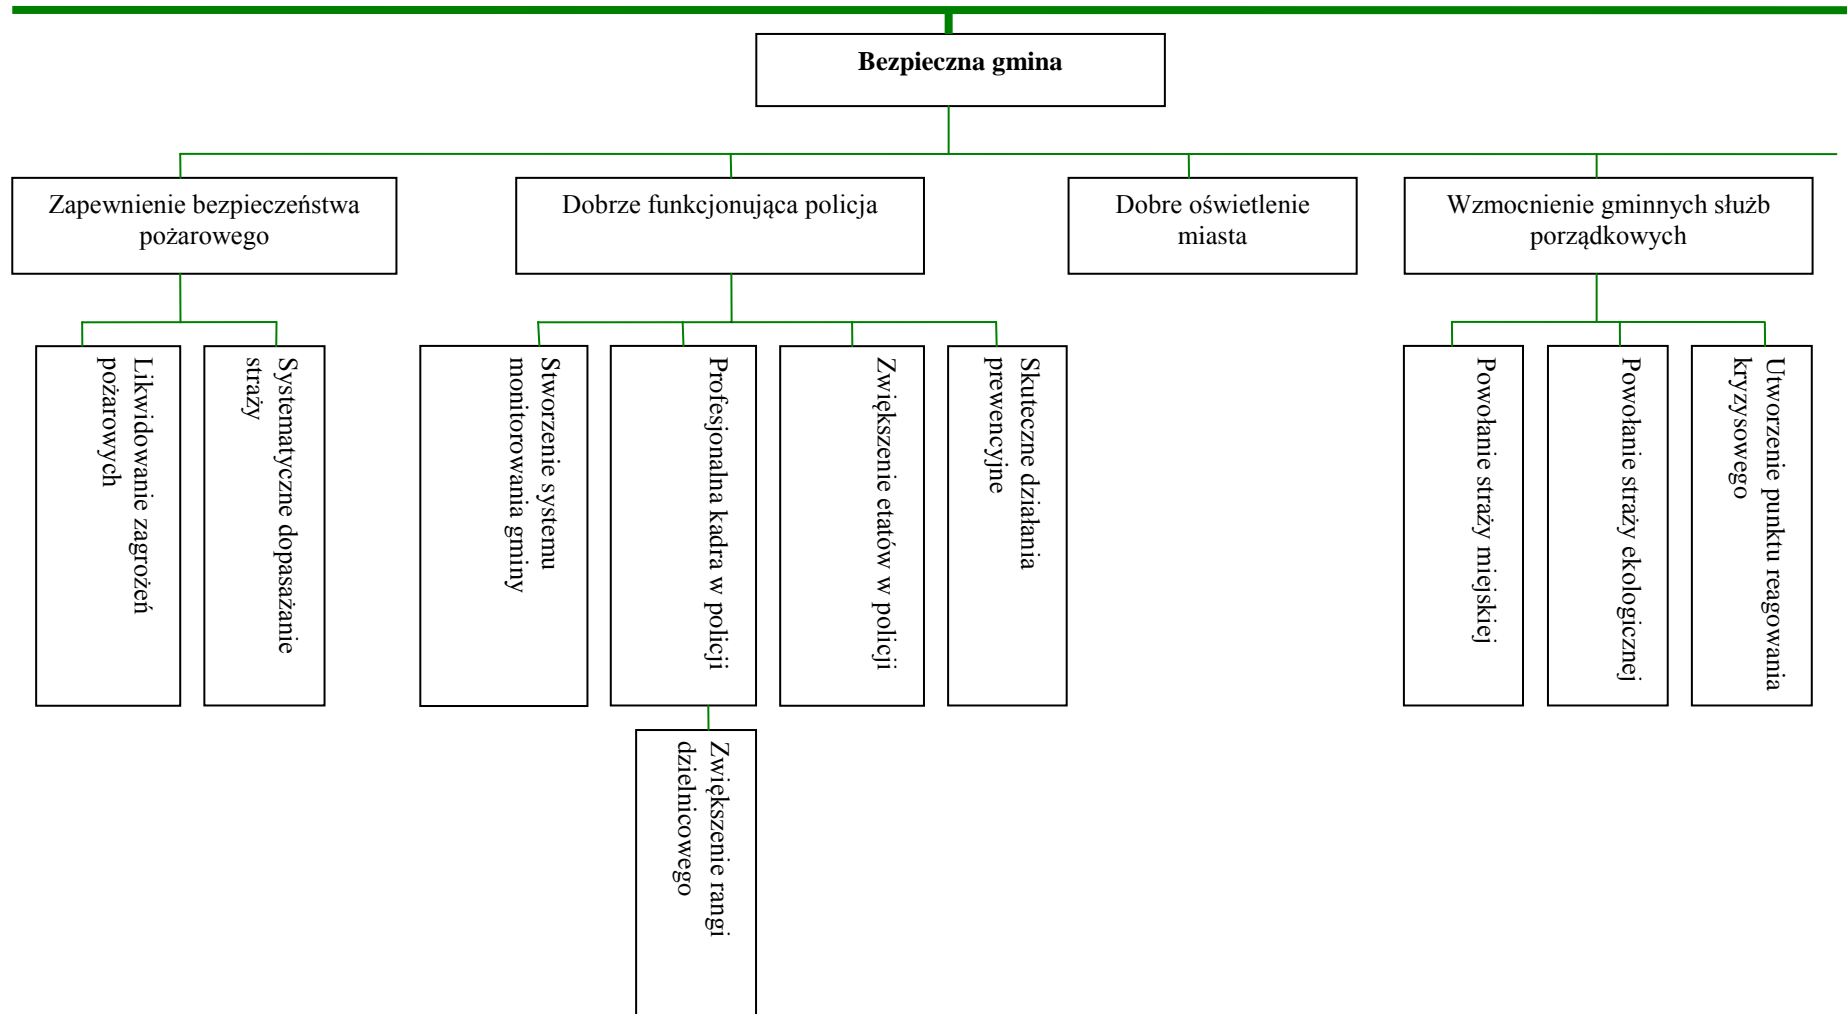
Bezpieczna gmina

Zapewnienie bezpieczeństwa pożarowego

Dobrze funkcjonująca policja

Dobre oświetlenie miasta

Wzmocnienie gminnych służb porządkowych

Likwidowanie zagrożeń pożarowych

Systematyczne dopasażanie straży

Stworzenie systemu monitorowania gminy

Profesjonalna kadra w policji

Zwiększenie etatów w policji

Skuteczne działania prewencyjne

Zwiększenie rangi dzielnicowego

Powołanie straży miejskiej

Powołanie straży ekologicznej

Utworzenie punktu reagowania kryzysowego